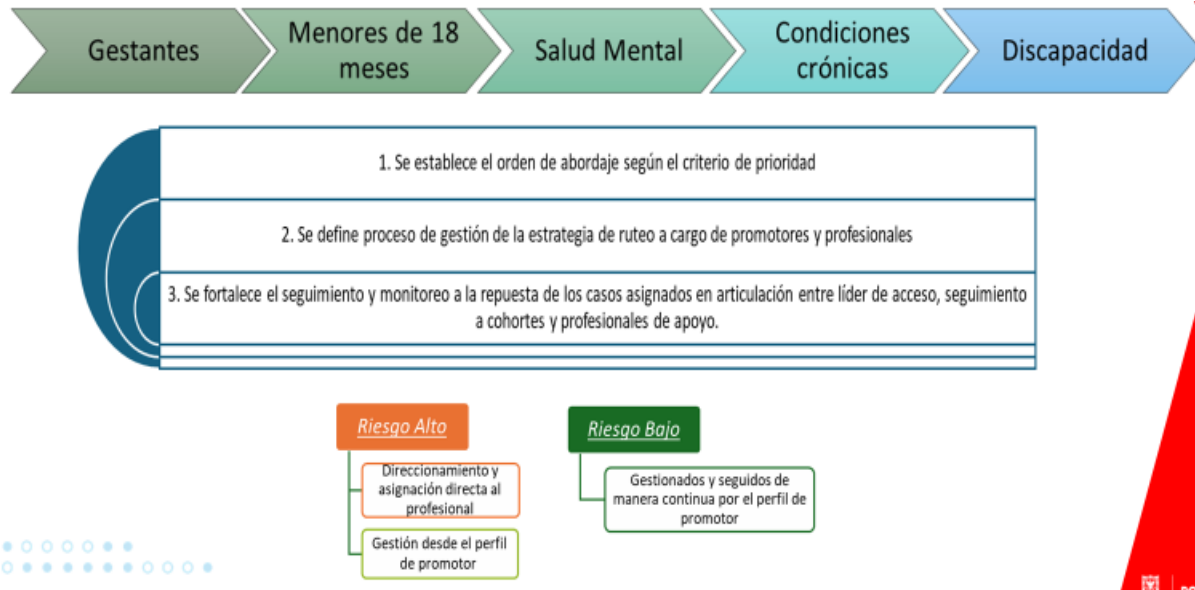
Gestantes

Menores de 18 meses

Salud Mental

Condiciones crónicas

Discapacidad

1. Se establece el orden de abordaje según el criterio de prioridad

2. Se define proceso de gestión de la estrategia de ruteo a cargo de promotores y profesionales

3. Se fortalece el seguimiento y monitoreo a la repuesta de los casos asignados en articulación entre líder de acceso, seguimiento a cohortes y profesionales de apoyo.

Riesgo Alto

Direccionamiento y asignación directa al profesional

Gestión desde el perfil de promotor

Riesgo Bajo

Gestionados y seguidos de manera continua por el perfil de promotor